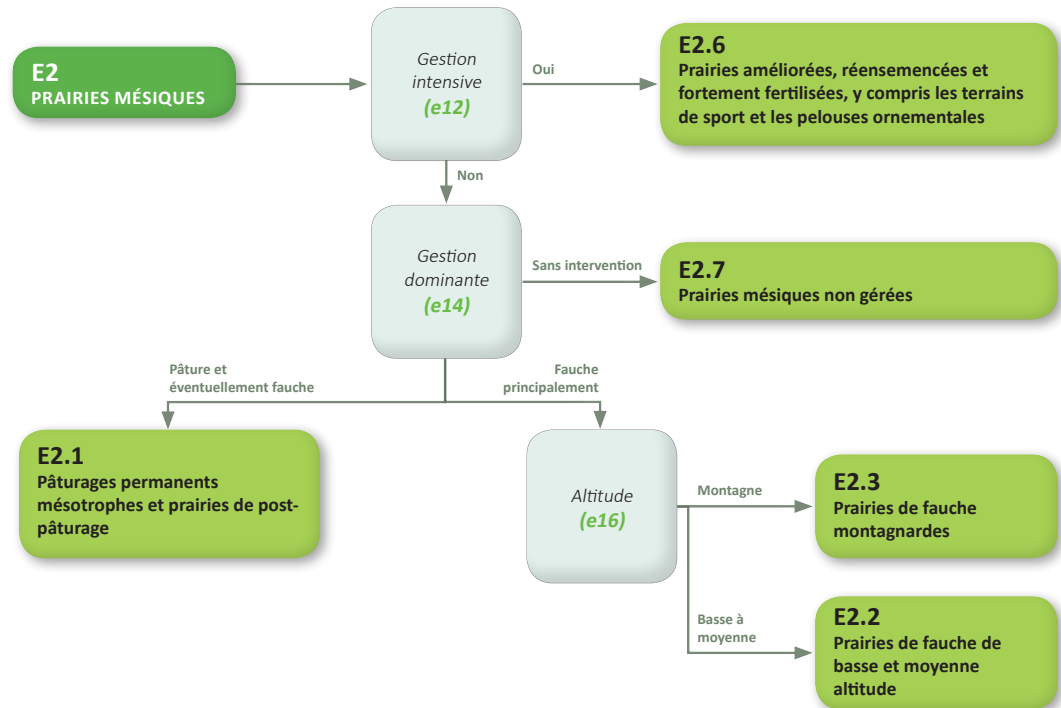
E2
PRAIRIES MÉSIQUES

Gestion intensive
(e12)

Oui

E2.6
Prairies améliorées, réensemencées et fortement fertilisées, y compris les terrains de sport et les pelouses ornementales

Non

Gestion dominante
(e14)

Sans intervention

E2.7
Prairies mésiques non gérées

Pâture et éventuellement fauche

Fauche principalement

E2.1
Pâturages permanents mésotrophes et prairies de post-pâturage

Altitude
(e16)

Montagne

E2.3
Prairies de fauche montagnardes

Basse à moyenne

E2.2
Prairies de fauche de basse et moyenne altitude